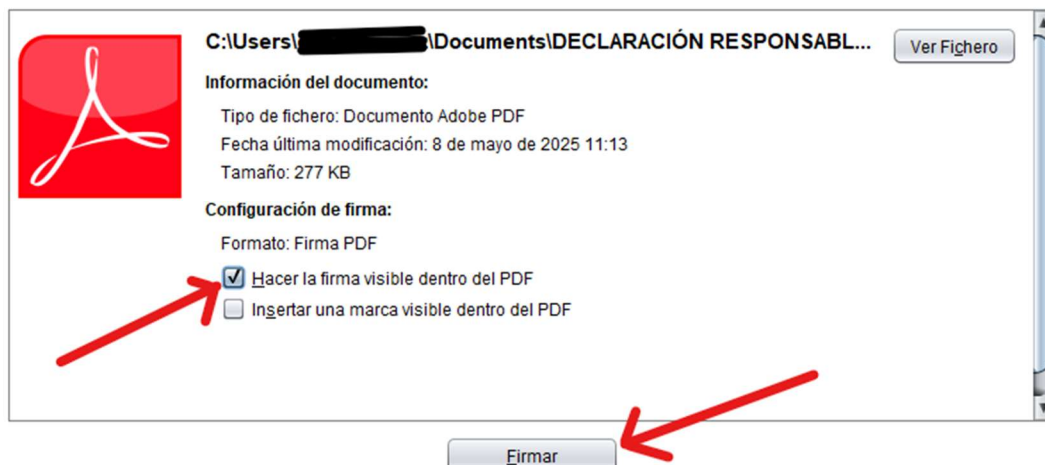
C:\Users\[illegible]\Documents\DECLARACIÓN RESPONSABL...

Ver Fichero

Información del documento:

Tipo de fichero: Documento Adobe PDF

Fecha última modificación: 8 de mayo de 2025 11:13

Tamaño: 277 KB

Configuración de firma:

Formato: Firma PDF

Hacer la firma visible dentro del PDF

Insertar una marca visible dentro del PDF

Firmar